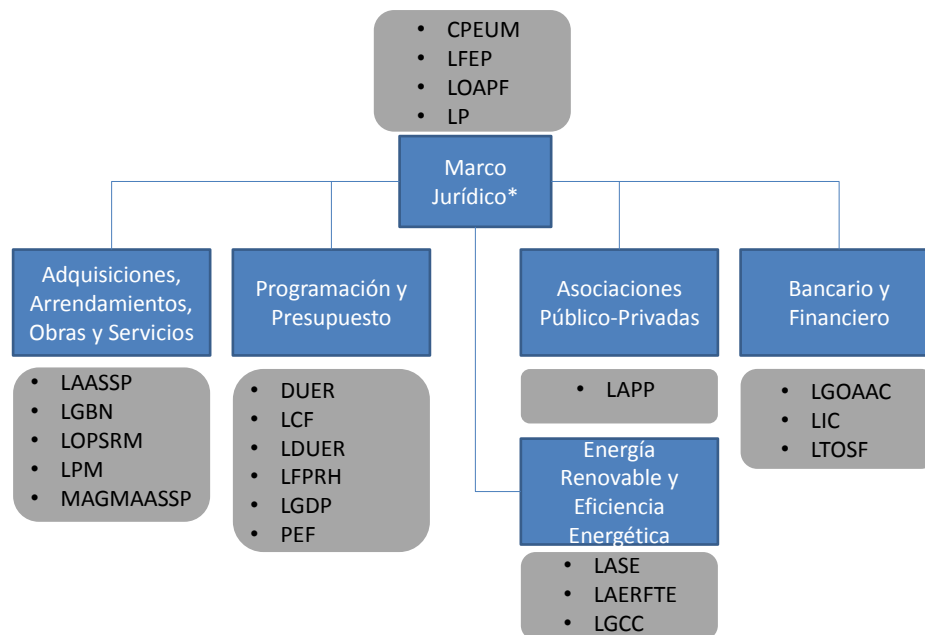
- CPEUM
- LFEP
- LOAPF
- LP

Marco Jurídico*

Adquisiciones, Arrendamientos, Obras y Servicios

- LAASSP
- LGBN
- LOPSRM
- LPM
- MAGMAASSP

Programación y Presupuesto

- DUER
- LCF
- LDUER
- LFPRH
- LGDP
- PEF

Asociaciones Público-Privadas

- LAPP

Energía Renovable y Eficiencia Energética

- LASE
- LAERFTE
- LGCC

Bancario y Financiero

- LGOAAC
- LIC
- LTOSF